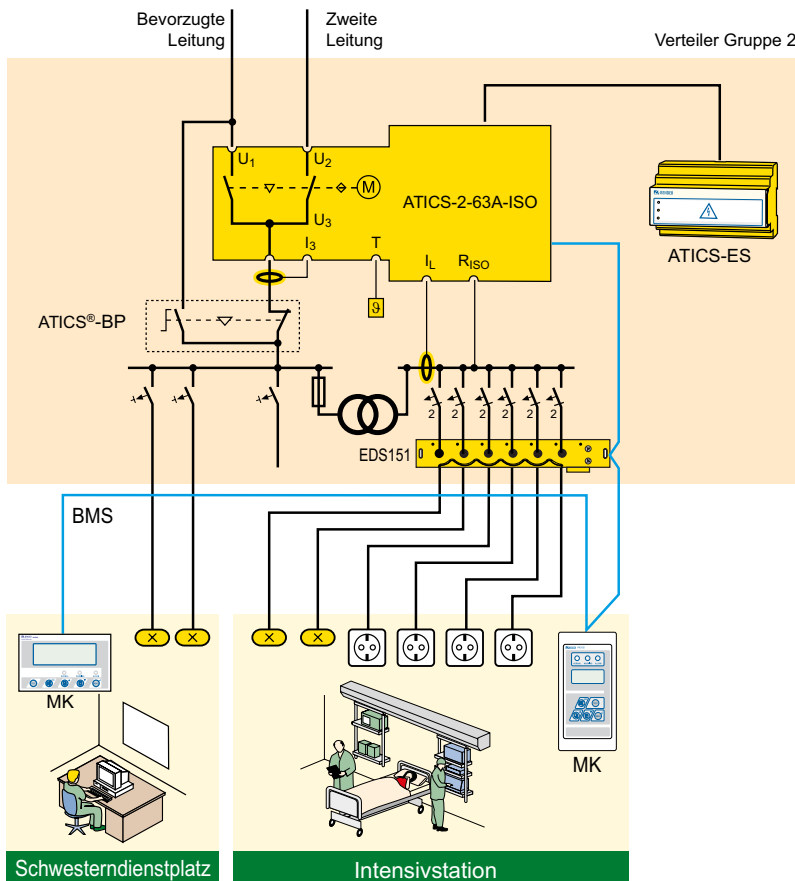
Bevorzugte Leitung

Zweite Leitung

Verteiler Gruppe 2

$U_1$

$U_2$

M

$U_3$

ATICS-2-63A-ISO

ATICS-ES

$I_3$

T

$I_L$

$R_{ISO}$

ϑ

ATICS®-BP

2 2 2 2 2 2

EDS151

BMS

MK

MK

Schwesterndienstplatz

Intensivstation